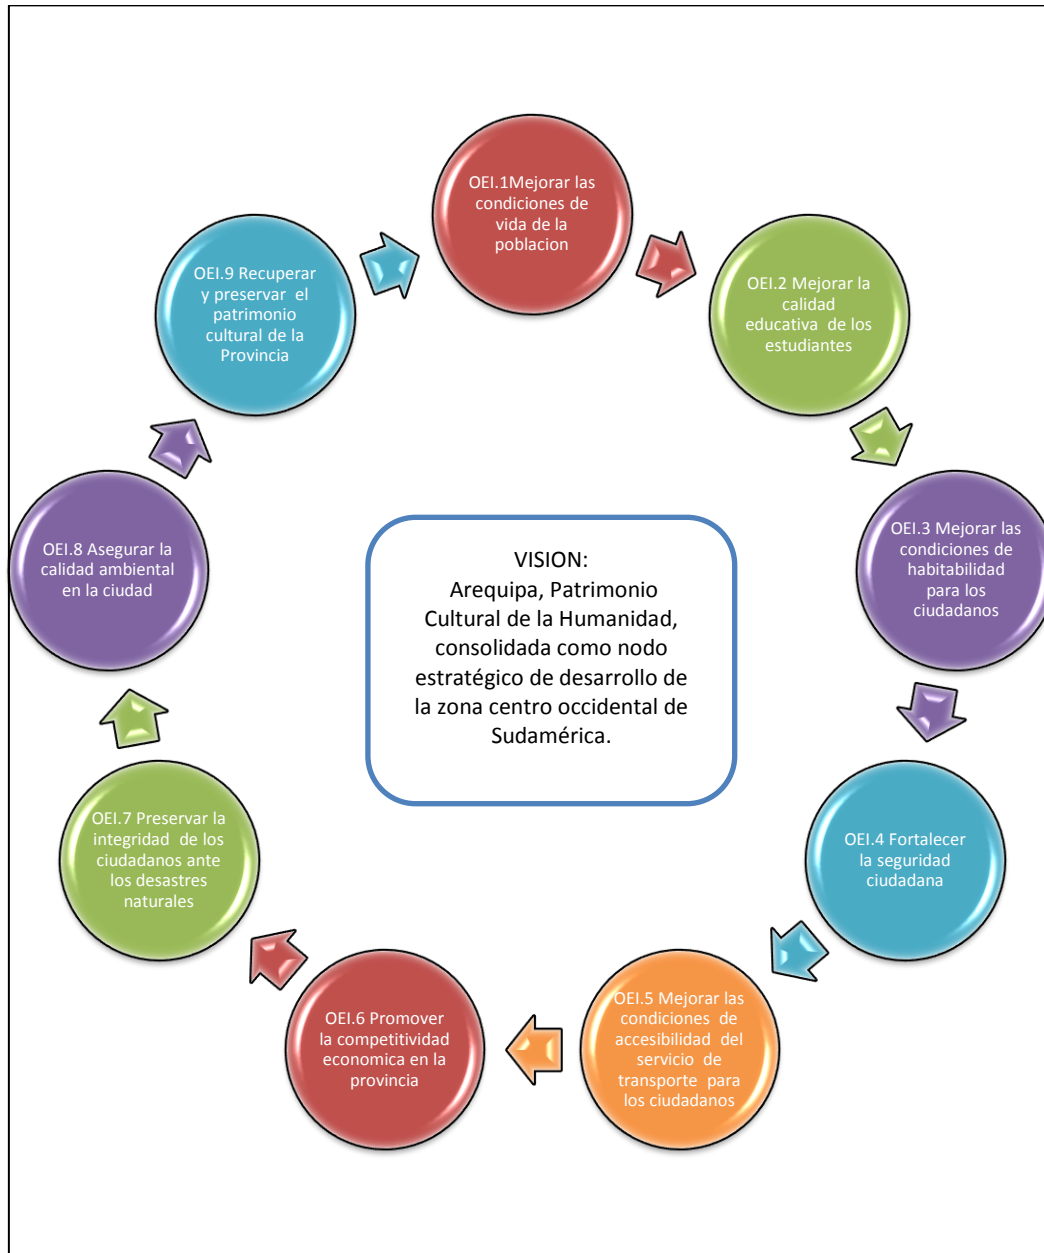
OEI.1Mejorar las condiciones de vida de la poblacion

OEI.2 Mejorar la calidad educativa de los estudiantes

OEI.3 Mejorar las condiciones de habitabilidad para los ciudadanos

OEI.4 Fortalecer la seguridad ciudadana

OEI.5 Mejorar las condiciones de accesibilidad del servicio de transporte para los ciudadanos

OEI.6 Promover la competitividad economica en la provincia

OEI.7 Preservar la integridad de los ciudadanos ante los desastres naturales

OEI.8 Asegurar la calidad ambiental en la ciudad

OEI.9 Recuperar y preservar el patrimonio cultural de la Provincia

VISION:
Arequipa, Patrimonio Cultural de la Humanidad, consolidada como nodo estratégico de desarrollo de la zona centro occidental de Sudamérica.